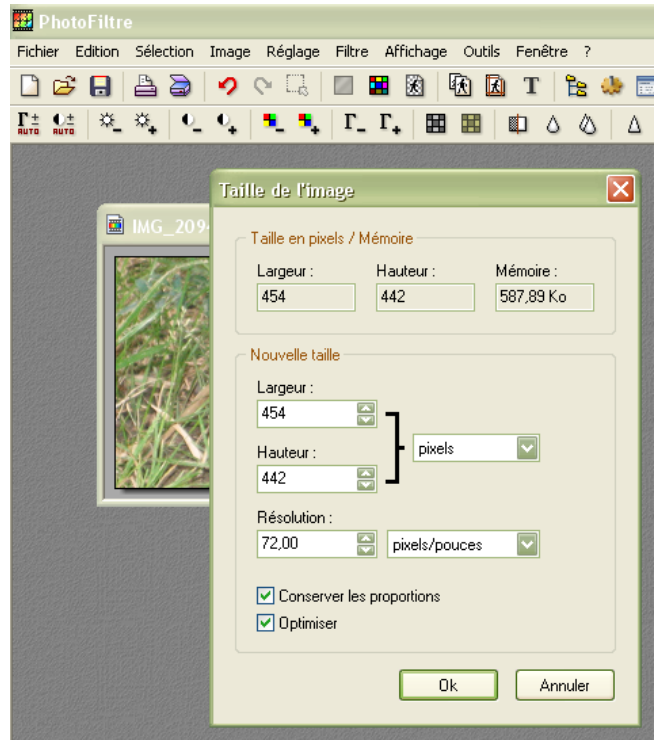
PhotoFiltre

Fichier Edition Sélection Image Réglage Filtre Affichage Outils Fenêtre ?

AUTO AUTO

IMG_209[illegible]

Taille de l'image

Taille en pixels / Mémoire

Largeur :
454

Hauteur :
442

Mémoire :
587,89 Ko

Nouvelle taille

Largeur :
454

Hauteur :
442

pixels

Résolution :
72,00

pixels/pouces

Conserver les proportions

Optimiser

Ok

Annuler